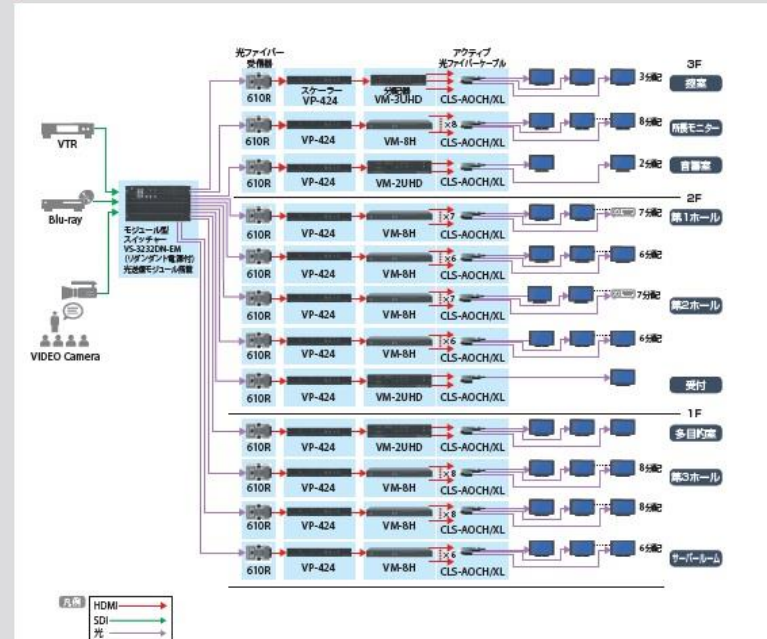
光ファイバー受信器

スケーラー

分配器

アクティブ光ファイバーケーブル

3F

VTR

Blu-ray

VIDEO Camera

モジュール型スイッチャー VS-3232DN-EM (リダンダント電源付) 光送信モジュール搭載

610R VP-424 VM-3UHD CLS-AOCH/XL 3分配 控室

610R VP-424 VM-8H ×8 CLS-AOCH/XL 8分配 局長モニター

610R VP-424 VM-2UHD CLS-AOCH/XL 2分配 音響室

2F

610R VP-424 VM-8H ×7 CLS-AOCH/XL 7分配 第1ホール

610R VP-424 VM-8H ×6 CLS-AOCH/XL 6分配

610R VP-424 VM-8H ×7 CLS-AOCH/XL 7分配 第2ホール

610R VP-424 VM-8H ×6 CLS-AOCH/XL 6分配

610R VP-424 VM-2UHD CLS-AOCH/XL 受付

1F

610R VP-424 VM-2UHD CLS-AOCH/XL 多目的室

610R VP-424 VM-8H ×8 CLS-AOCH/XL 8分配 第3ホール

610R VP-424 VM-8H ×8 CLS-AOCH/XL 8分配

610R VP-424 VM-8H ×6 CLS-AOCH/XL 6分配 サーバールーム

凡例
HDMI
SDI
光